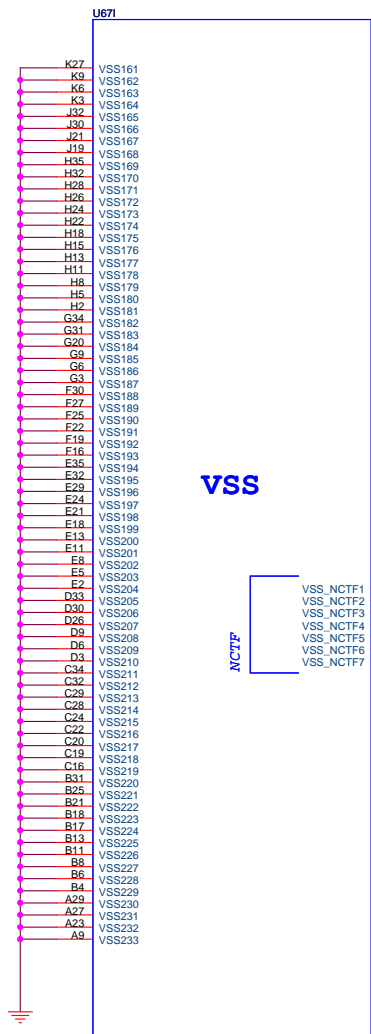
U67I

K27 VSS161
K9 VSS162
K6 VSS163
K3 VSS164
J32 VSS165
J30 VSS166
J21 VSS167
J19 VSS168
H35 VSS169
H32 VSS170
H28 VSS171
H26 VSS172
H24 VSS173
H22 VSS174
H18 VSS175
H15 VSS176
H13 VSS177
H11 VSS178
H8 VSS179
H5 VSS180
H2 VSS181
G34 VSS182
G31 VSS183
G20 VSS184
G9 VSS185
G6 VSS186
G3 VSS187
F30 VSS188
F27 VSS189
F25 VSS190
F22 VSS191
F19 VSS192
F16 VSS193
E35 VSS194
E32 VSS195
E29 VSS196
E24 VSS197
E21 VSS198
F18 VSS199
E13 VSS200
E11 VSS201
E8 VSS202
E5 VSS203
E2 VSS204
D33 VSS205
D30 VSS206
D26 VSS207
D9 VSS208
D6 VSS209
D3 VSS210
C34 VSS211
C32 VSS212
C29 VSS213
C28 VSS214
C24 VSS215
C22 VSS216
C20 VSS217
C19 VSS218
C16 VSS219
B31 VSS220
B25 VSS221
B21 VSS222
B18 VSS223
B17 VSS224
B13 VSS225
B11 VSS226
B8 VSS227
B6 VSS228
B4 VSS229
A29 VSS230
A27 VSS231
A23 VSS232
A9 VSS233

VSS

VSS_NCTF1
VSS_NCTF2
VSS_NCTF3
VSS_NCTF4
VSS_NCTF5
VSS_NCTF6
VSS_NCTF7

NCTF